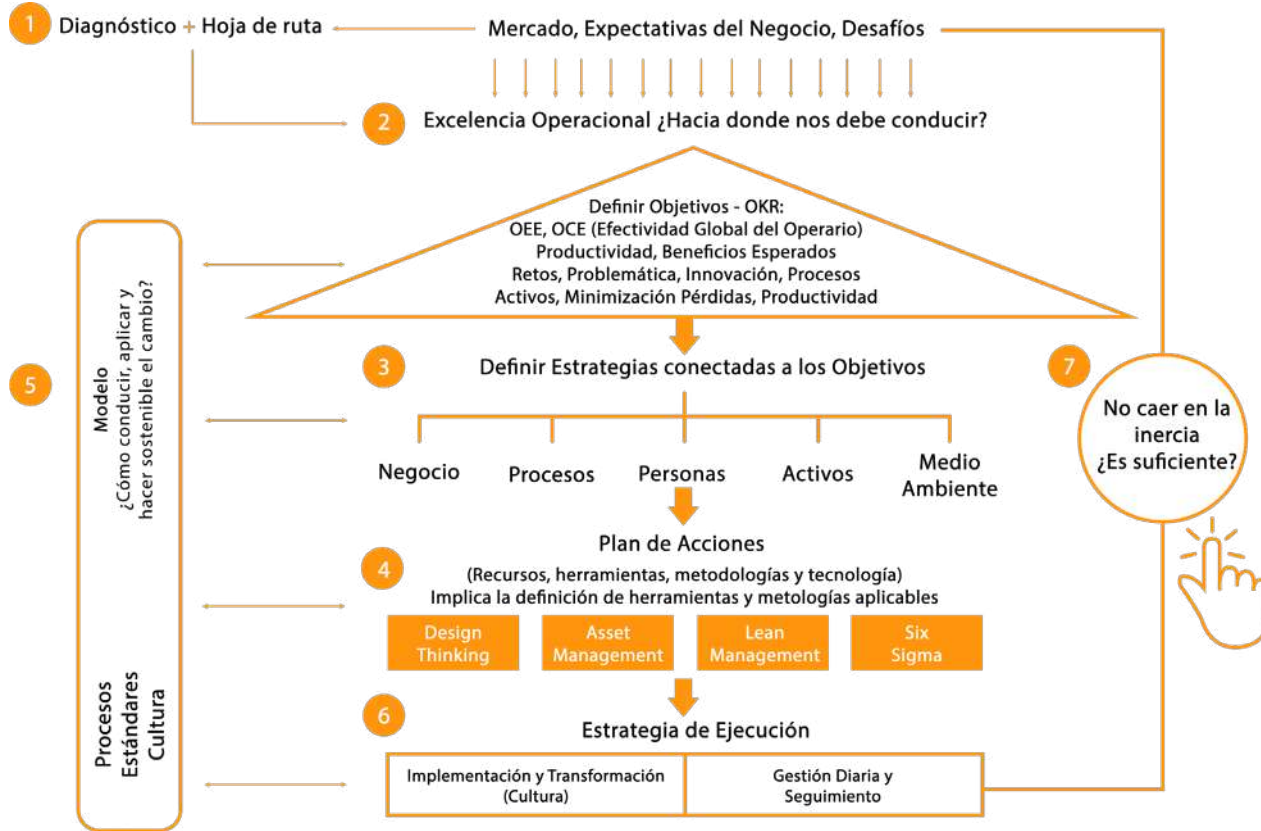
1 Diagnóstico + Hoja de ruta

Mercado, Expectativas del Negocio, Desafíos

2 Excelencia Operacional ¿Hacia donde nos debe conducir?

Definir Objetivos - OKR:
OEE, OCE (Efectividad Global del Operario)
Productividad, Beneficios Esperados
Retos, Problemática, Innovación, Procesos
Activos, Minimización Pérdidas, Productividad

3 Definir Estrategias conectadas a los Objetivos

Negocio
Procesos
Personas
Activos
Medio Ambiente

Plan de Acciones

4 (Recursos, herramientas, metodologías y tecnología)
Implica la definición de herramientas y metologías aplicables

Design Thinking
Asset Management
Lean Management
Six Sigma

6 Estrategia de Ejecución

| Implementación y Transformación (Cultura) | Gestión Diaria y Seguimiento |
|---|---|

5 Modelo
¿Cómo conducir, aplicar y hacer sostenible el cambio?

Procesos
Estándares
Cultura

7 No caer en la inercia ¿Es suficiente?